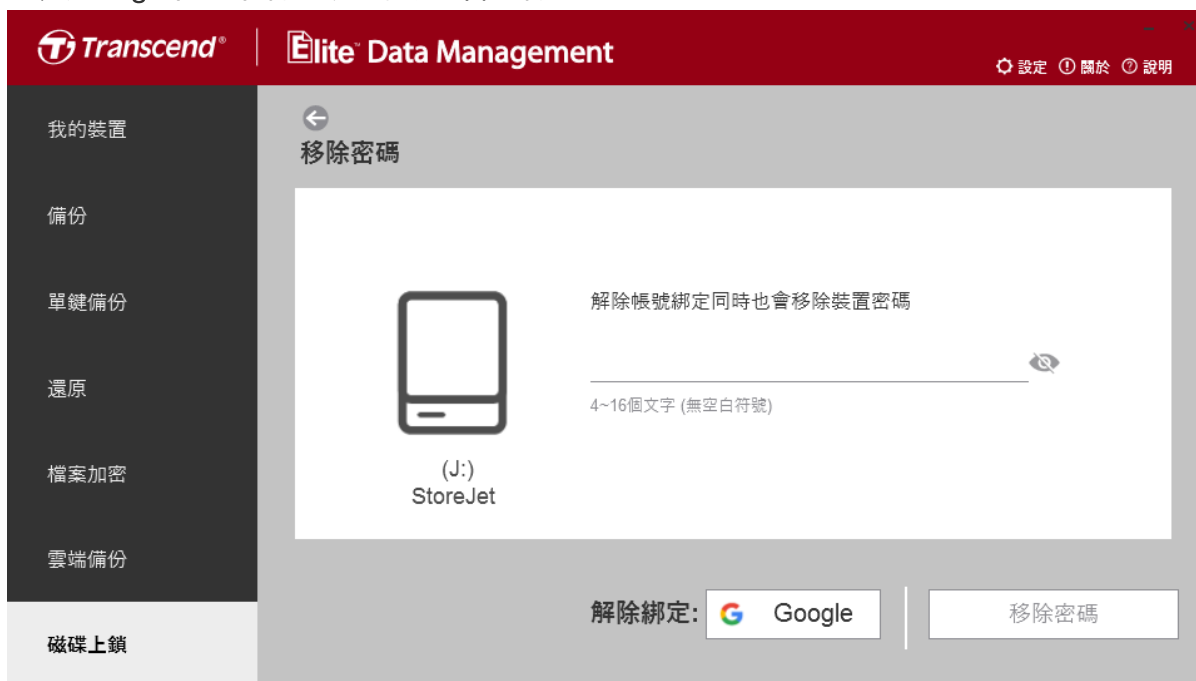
Transcend® | Elite™ Data Management

設定 關於 說明

我的裝置

備份

單鍵備份

還原

檔案加密

雲端備份

磁碟上鎖

移除密碼

(J:)
StoreJet

解除帳號綁定同時也會移除裝置密碼

4~16個文字 (無空白符號)

解除綁定: Google

移除密碼